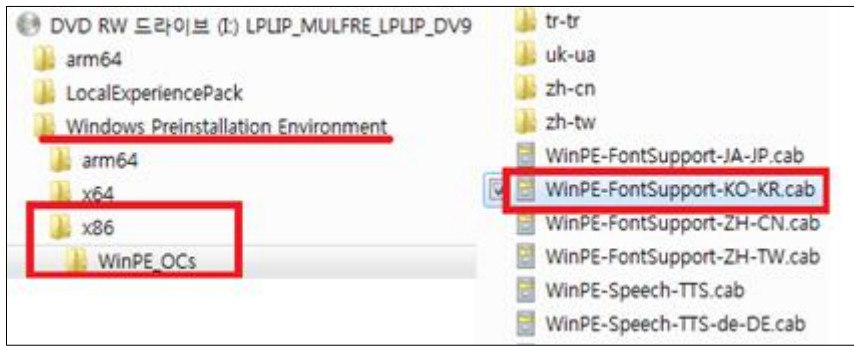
DVD RW 드라이브 (I:) LPLIP_MULFRE_LPLIP_DV9
arm64
LocalExperiencePack
Windows Preinstallation Environment
arm64
x64
x86
WinPE_OCs

tr-tr
uk-ua
zh-cn
zh-tw
WinPE-FontSupport-JA-JP.cab
WinPE-FontSupport-KO-KR.cab
WinPE-FontSupport-ZH-CN.cab
WinPE-FontSupport-ZH-TW.cab
WinPE-Speech-TTS.cab
WinPE-Speech-TTS-de-DE.cab